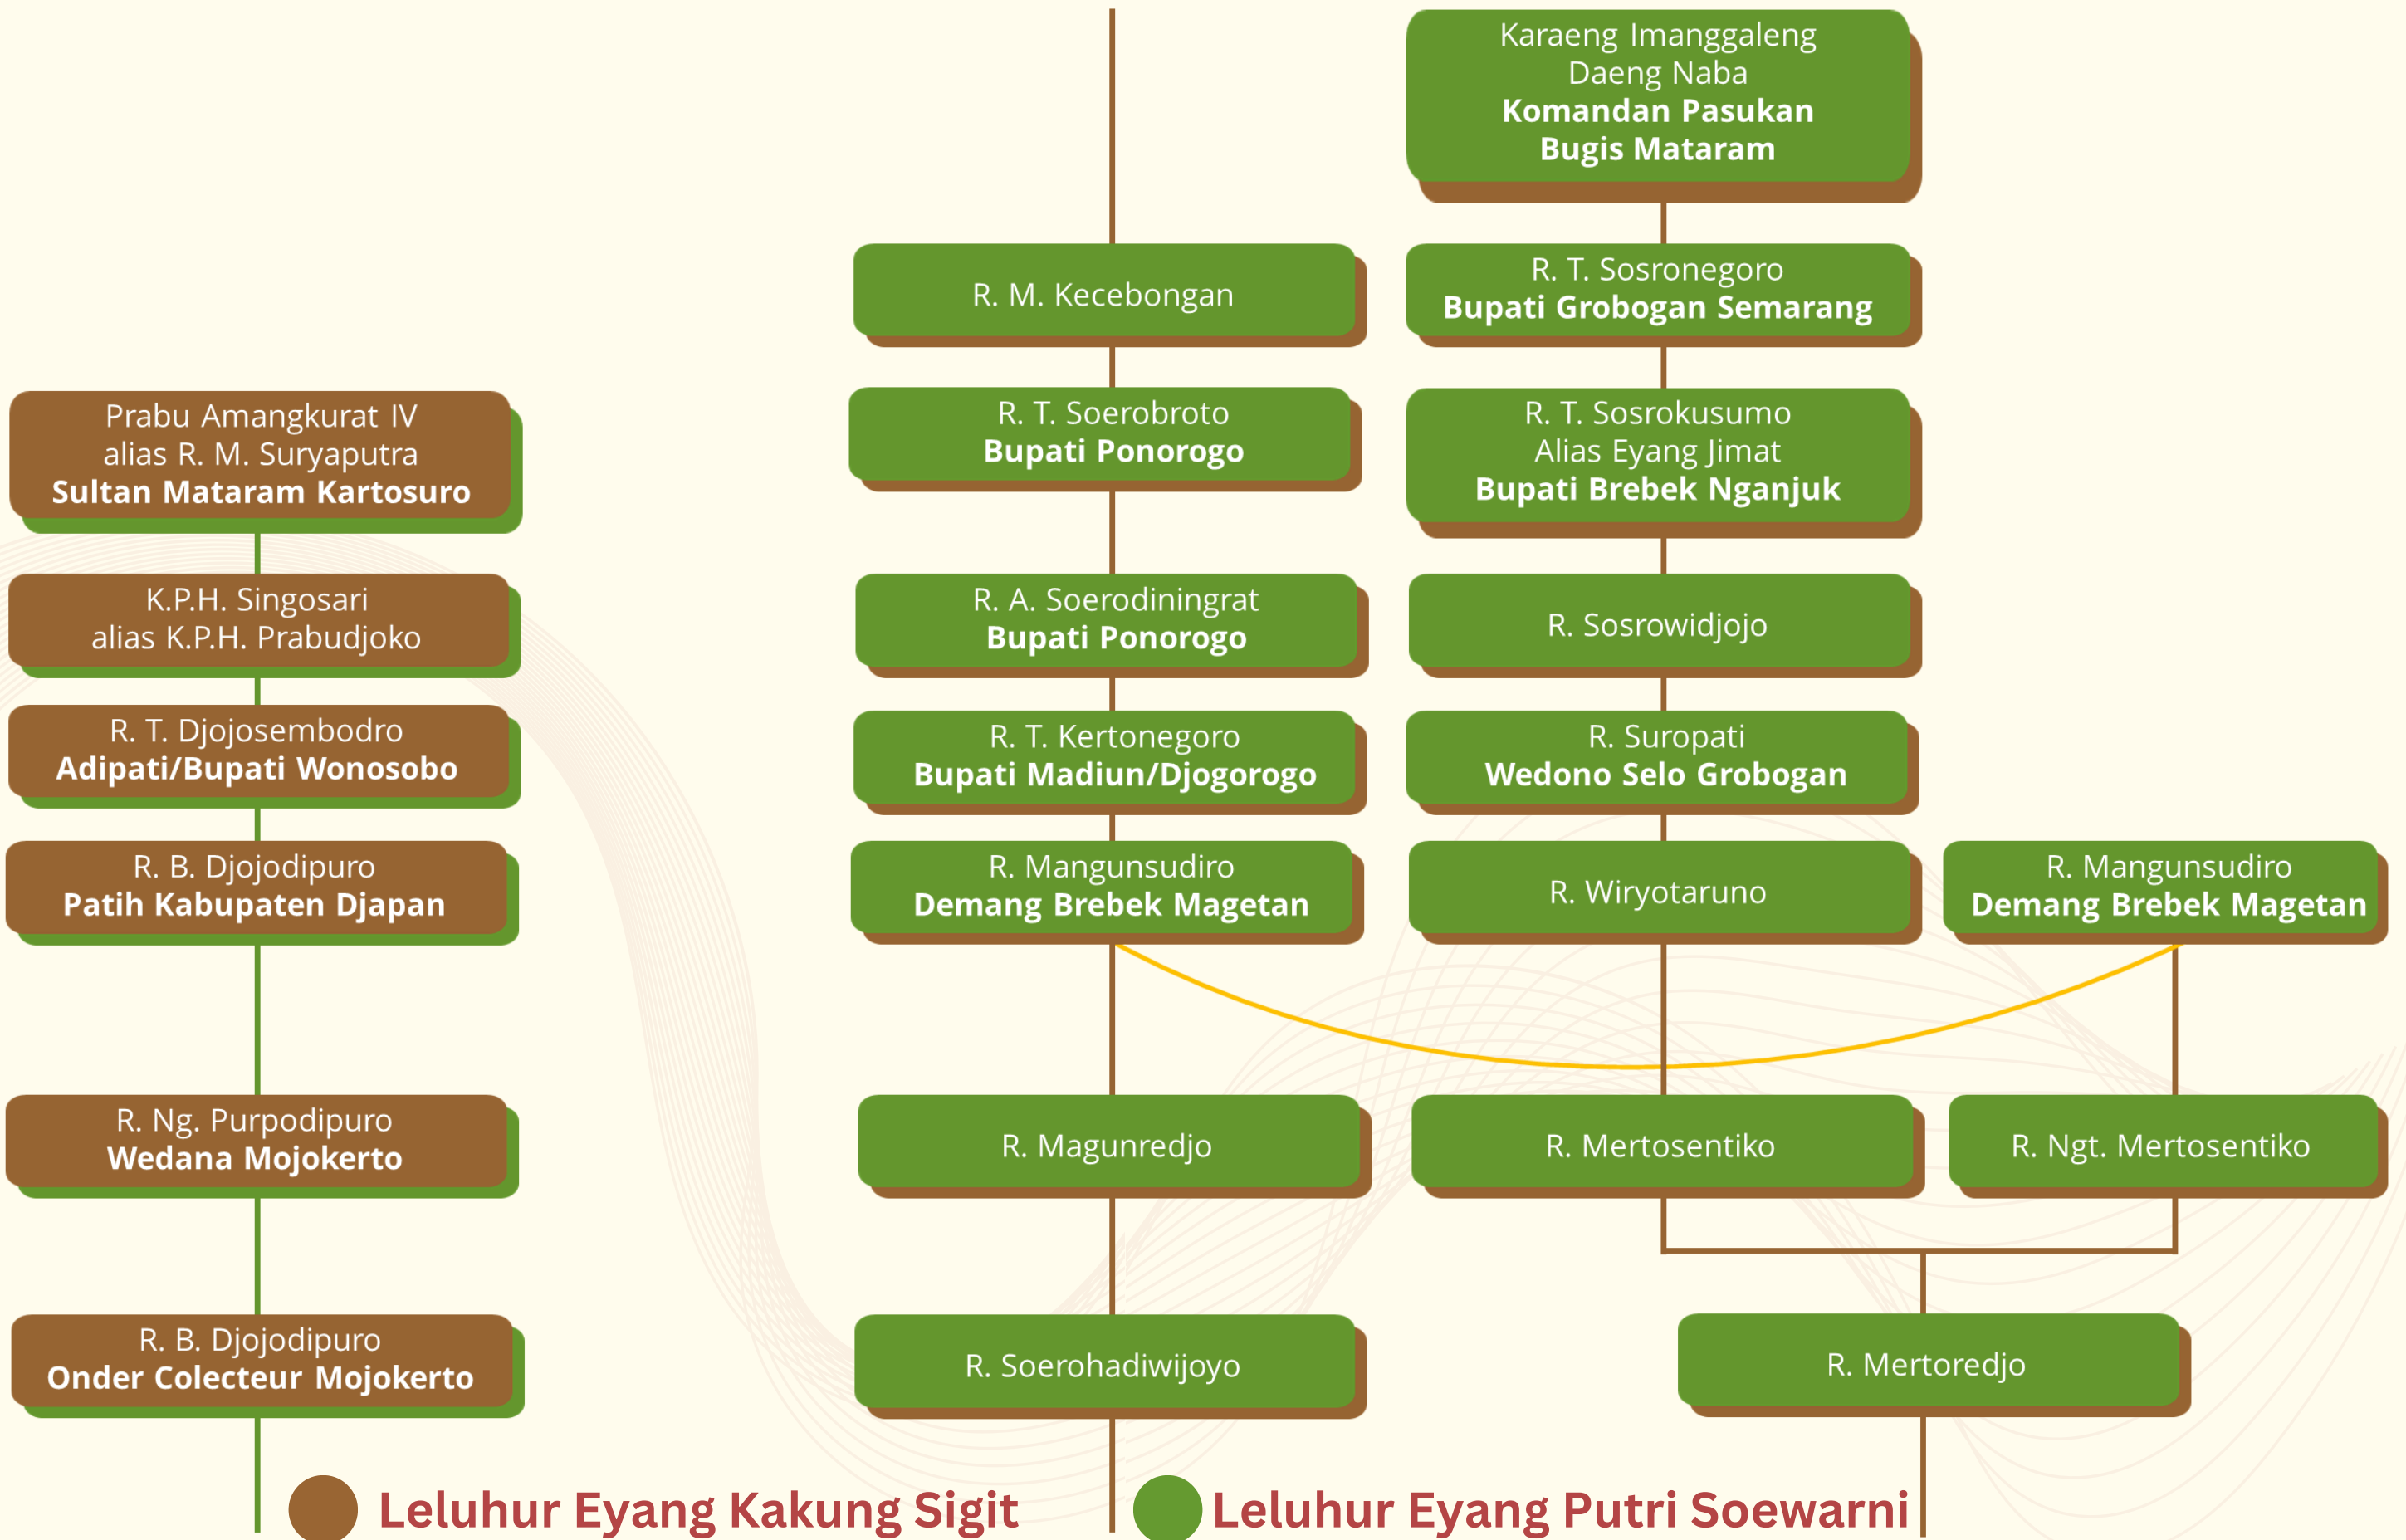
Karaeng Imanggaleng
Daeng Naba
Komandan Pasukan
Bugis Mataram

R. M. Kecebongan

R. T. Sosronegoro
Bupati Grobogan Semarang

Prabu Amangkurat IV
alias R. M. Suryaputra
Sultan Mataram Kartosuro

R. T. Soerobroto
Bupati Ponorogo

R. T. Sosrokusumo
Alias Eyang Jimat
Bupati Brebek Nganjuk

K.P.H. Singosari
alias K.P.H. Prabudjoko

R. A. Soerodiningrat
Bupati Ponorogo

R. Sosrowidjojo

R. T. Djojosembodro
Adipati/Bupati Wonosobo

R. T. Kertonegoro
Bupati Madiun/Djogorogo

R. Suropati
Wedono Selo Grobogan

R. B. Djojodipuro
Patih Kabupaten Djapan

R. Mangunsudiro
Demang Brebek Magetan

R. Wiryotaruno

R. Mangunsudiro
Demang Brebek Magetan

R. Ng. Purpodipuro
Wedana Mojokerto

R. Magunredjo

R. Mertosentiko

R. Ngt. Mertosentiko

R. B. Djojodipuro
Onder Colecteur Mojokerto

R. Soerohadiwijoyo

R. Mertoredjo

Leluhur Eyang Kakung Sigit

Leluhur Eyang Putri Soewarni